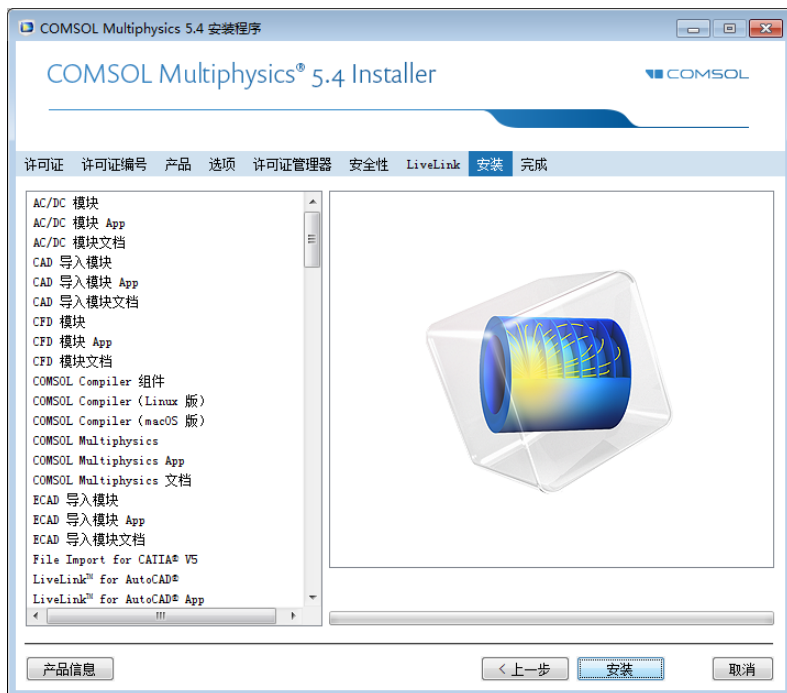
COMSOL Multiphysics 5.4 安装程序

COMSOL Multiphysics® 5.4 Installer

COMSOL

许可证 许可证编号 产品 选项 许可证管理器 安全性 LiveLink 安装 完成

AC/DC 模块
AC/DC 模块 App
AC/DC 模块文档
CAD 导入模块
CAD 导入模块 App
CAD 导入模块文档
CFD 模块
CFD 模块 App
CFD 模块文档
COMSOL Compiler 组件
COMSOL Compiler (Linux 版)
COMSOL Compiler (macOS 版)
COMSOL Multiphysics
COMSOL Multiphysics App
COMSOL Multiphysics 文档
ECAD 导入模块
ECAD 导入模块 App
ECAD 导入模块文档
File Import for CATIA® V5
LiveLink™ for AutoCAD®
LiveLink™ for AutoCAD® App

产品信息

< 上一步 安装 取消